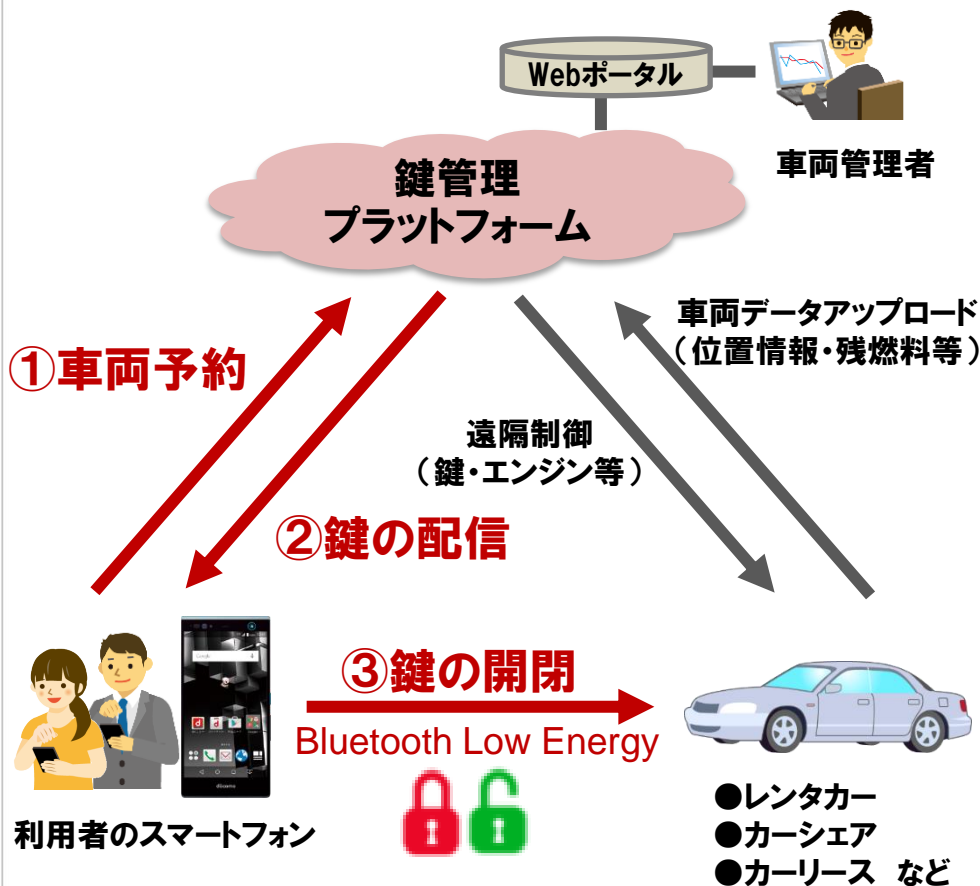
Webポータル

車両管理者

鍵管理
プラットフォーム

車両データアップロード
（位置情報・残燃料等）

①車両予約

遠隔制御
（鍵・エンジン等）

②鍵の配信

③鍵の開閉

Bluetooth Low Energy

利用者のスマートフォン

●レンタカー
●カーシェア
●カーリース など